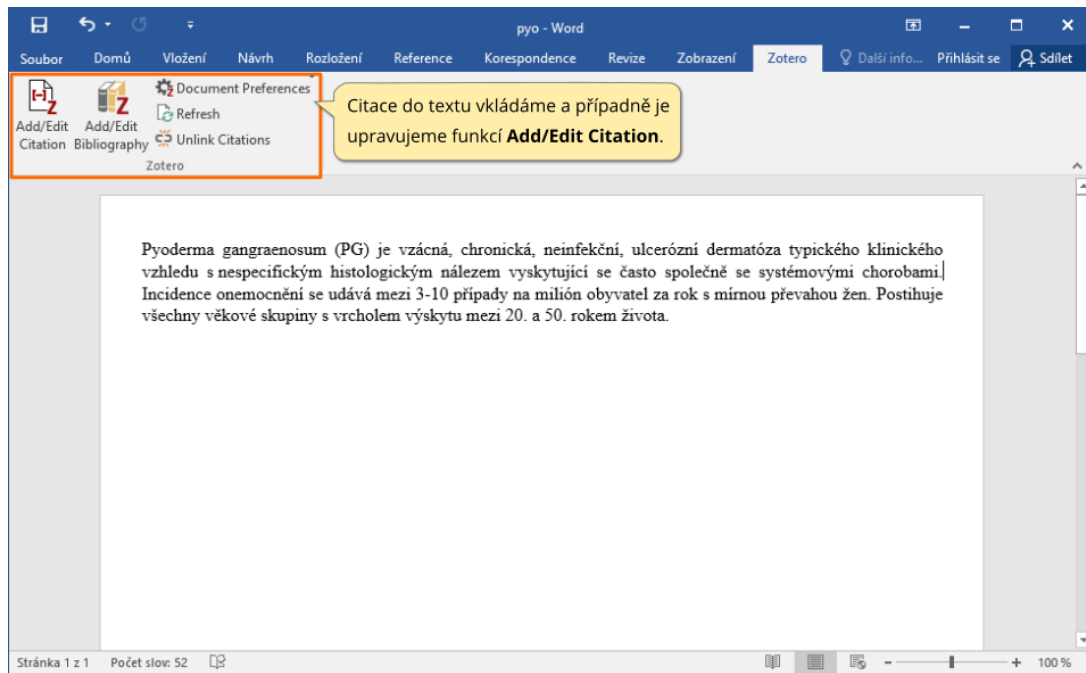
pyo - Word

Soubor Domů Vložení Návrh Rozložení Reference Korespondence Revize Zobrazení Zotero Další info... Přihlásit se Sdílet

Add/Edit Citation Add/Edit Bibliography Document Preferences Refresh Unlink Citations
Zotero

Citace do textu vkládáme a případně je upravujeme funkcí **Add/Edit Citation**.

Pyoderma gangraenosum (PG) je vzácná, chronická, neinfekční, ulcerózní dermatóza typického klinického vzhledu s nespecifickým histologickým nálezem vyskytující se často společně se systémovými chorobami. Incidence onemocnění se udává mezi 3-10 případy na milión obyvatel za rok s mírnou převahou žen. Postihuje všechny věkové skupiny s vrcholem výskytu mezi 20. a 50. rokem života.

Stránka 1 z 1 Počet slov: 52 100 %